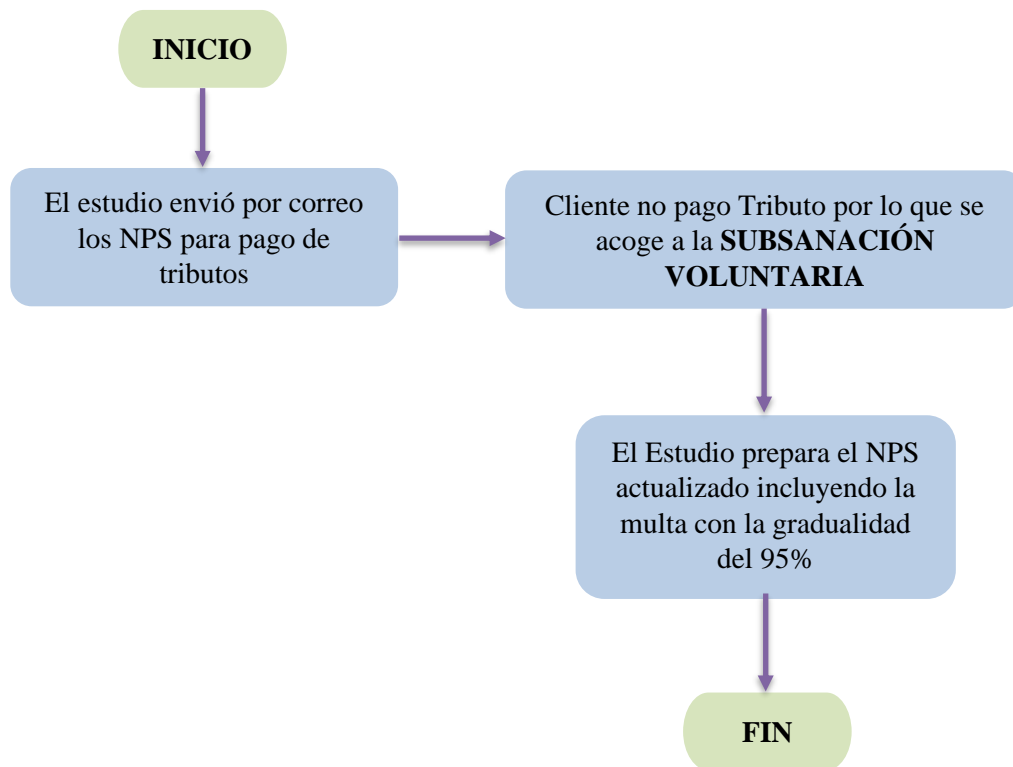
INICIO

El estudio envió por correo los NPS para pago de tributos

Cliente no pago Tributo por lo que se acoge a la **SUBSANACIÓN VOLUNTARIA**

El Estudio prepara el NPS actualizado incluyendo la multa con la gradualidad del 95%

FIN